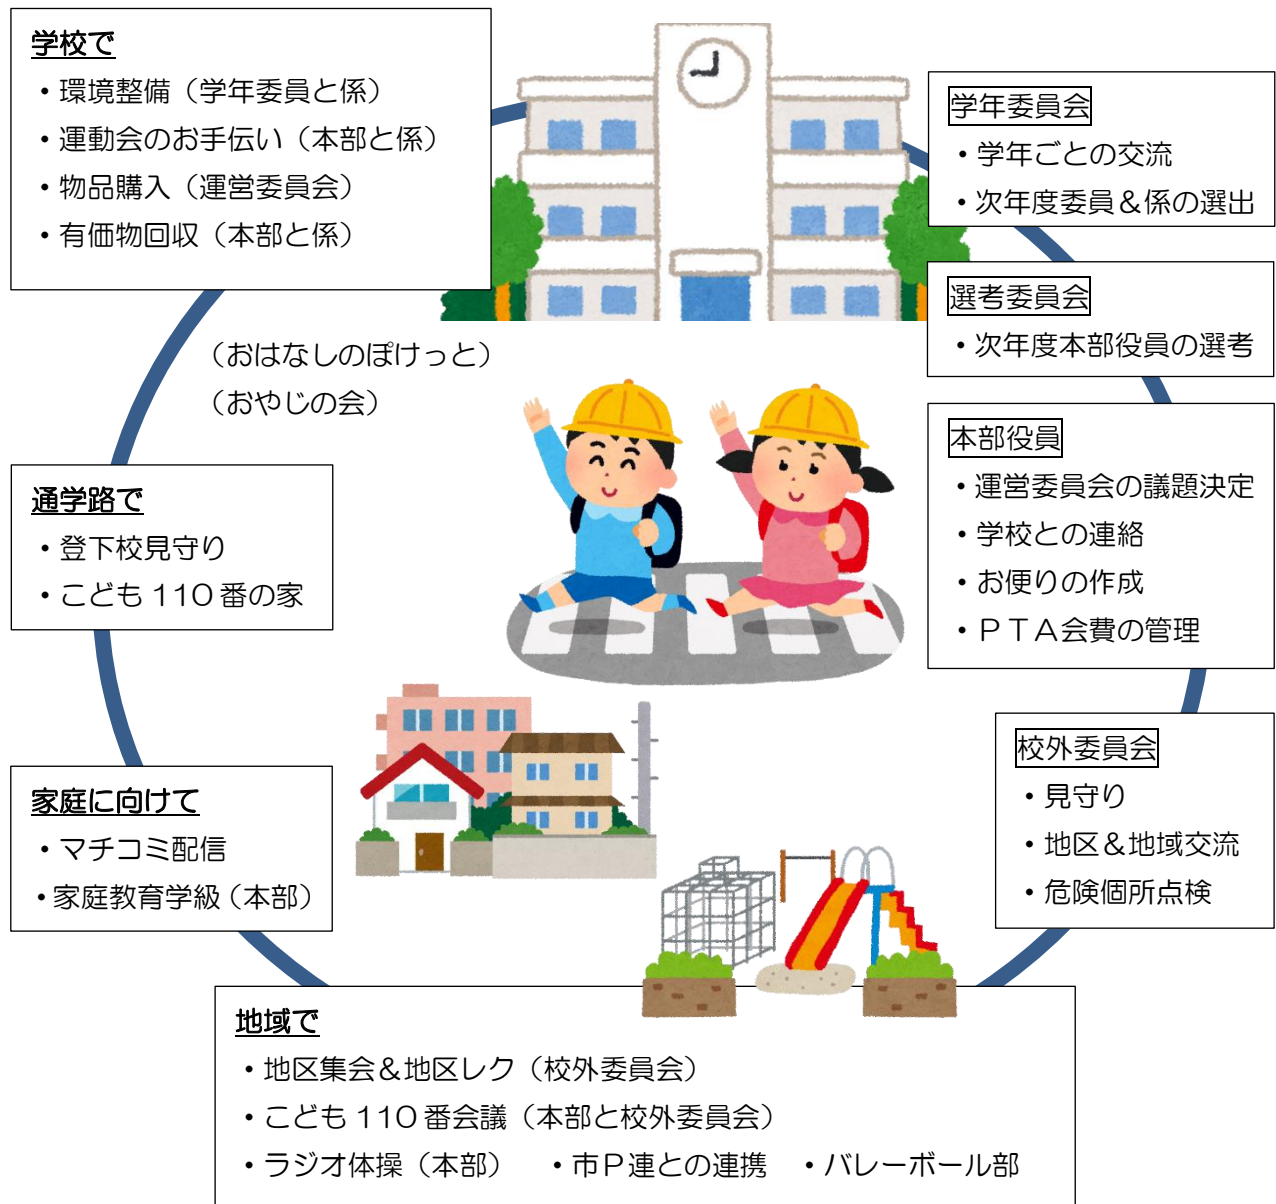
学校で
・環境整備（学年委員と係）
・運動会のお手伝い（本部と係）
・物品購入（運営委員会）
・有価物回収（本部と係）

学年委員会
・学年ごとの交流
・次年度委員＆係の選出

選考委員会
・次年度本部役員の選考

（おはなしのぽけっと）
（おやじの会）

本部役員
・運営委員会の議題決定
・学校との連絡
・お便りの作成
・ＰＴＡ会費の管理

通学路で
・登下校見守り
・こども 110 番の家

校外委員会
・見守り
・地区＆地域交流
・危険個所点検

家庭に向けて
・マチコミ配信
・家庭教育学級（本部）

地域で
・地区集会＆地区レク（校外委員会）
・こども 110 番会議（本部と校外委員会）
・ラジオ体操（本部）　・市Ｐ連との連携　・バレーボール部